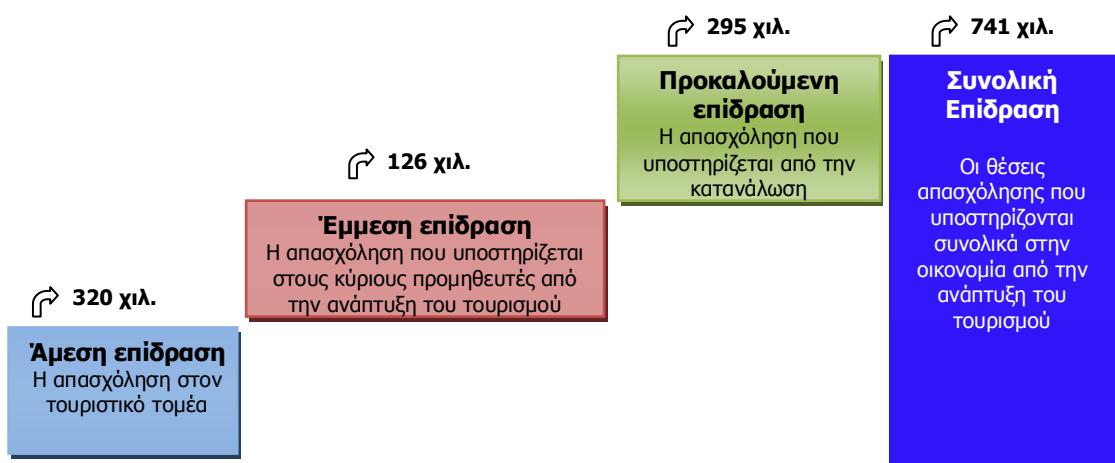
320 χιλ.

Άμεση επίδραση
Η απασχόληση στον τουριστικό τομέα

126 χιλ.

Έμμεση επίδραση
Η απασχόληση που υποστηρίζεται στους κύριους προμηθευτές από την ανάπτυξη του τουρισμού

295 χιλ.

Προκαλούμενη επίδραση
Η απασχόληση που υποστηρίζεται από την κατανάλωση

741 χιλ.

Συνολική Επίδραση

Οι θέσεις απασχόλησης που υποστηρίζονται συνολικά στην οικονομία από την ανάπτυξη του τουρισμού